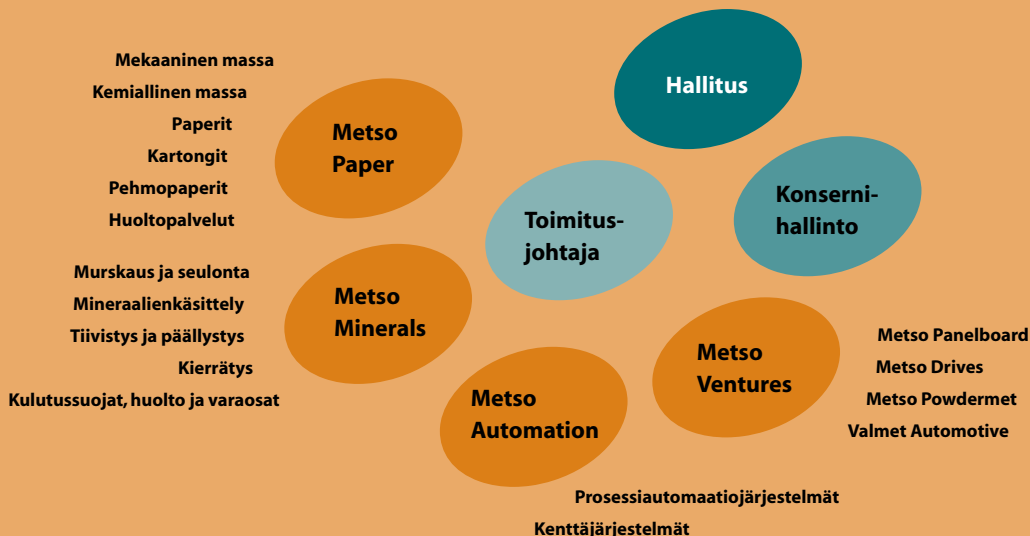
Hallitus

Konsernihallinto

Toimitusjohtaja

Metso Paper

Mekaaninen massa
Kemiallinen massa
Paperit
Kartongit
Pehmopaperit
Huoltopalvelut

Metso Minerals

Murskaus ja seulonta
Mineraalienkäsittely
Tiivistys ja päällystys
Kierrätys
Kulutussuojat, huolto ja varaosat

Metso Ventures

Metso Panelboard
Metso Drives
Metso Powdermet
Valmet Automotive

Metso Automation

Prosessiautomaatiojärjestelmät
Kenttäjärjestelmät